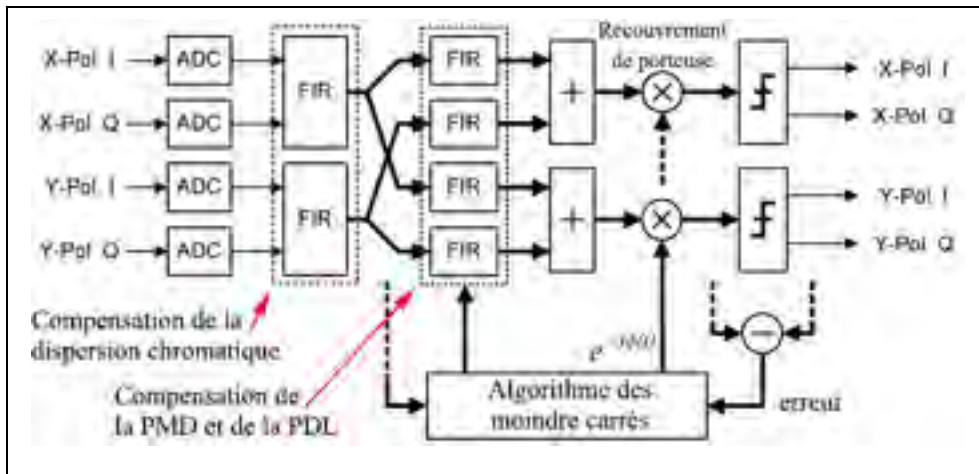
X-Pol I
X-Pol Q
Y-Pol I
Y-Pol Q
ADC
ADC
ADC
ADC
FIR
FIR
FIR
FIR
FIR
FIR
+
+
Recouvrement de porteuse
X-Pol I
X-Pol Q
Y-Pol I
Y-Pol Q
Compensation de la dispersion chromatique
Compensation de la PMD et de la PDL
$e^{-j\phi(t)}$
Algorithme des moindre carrés
erreur